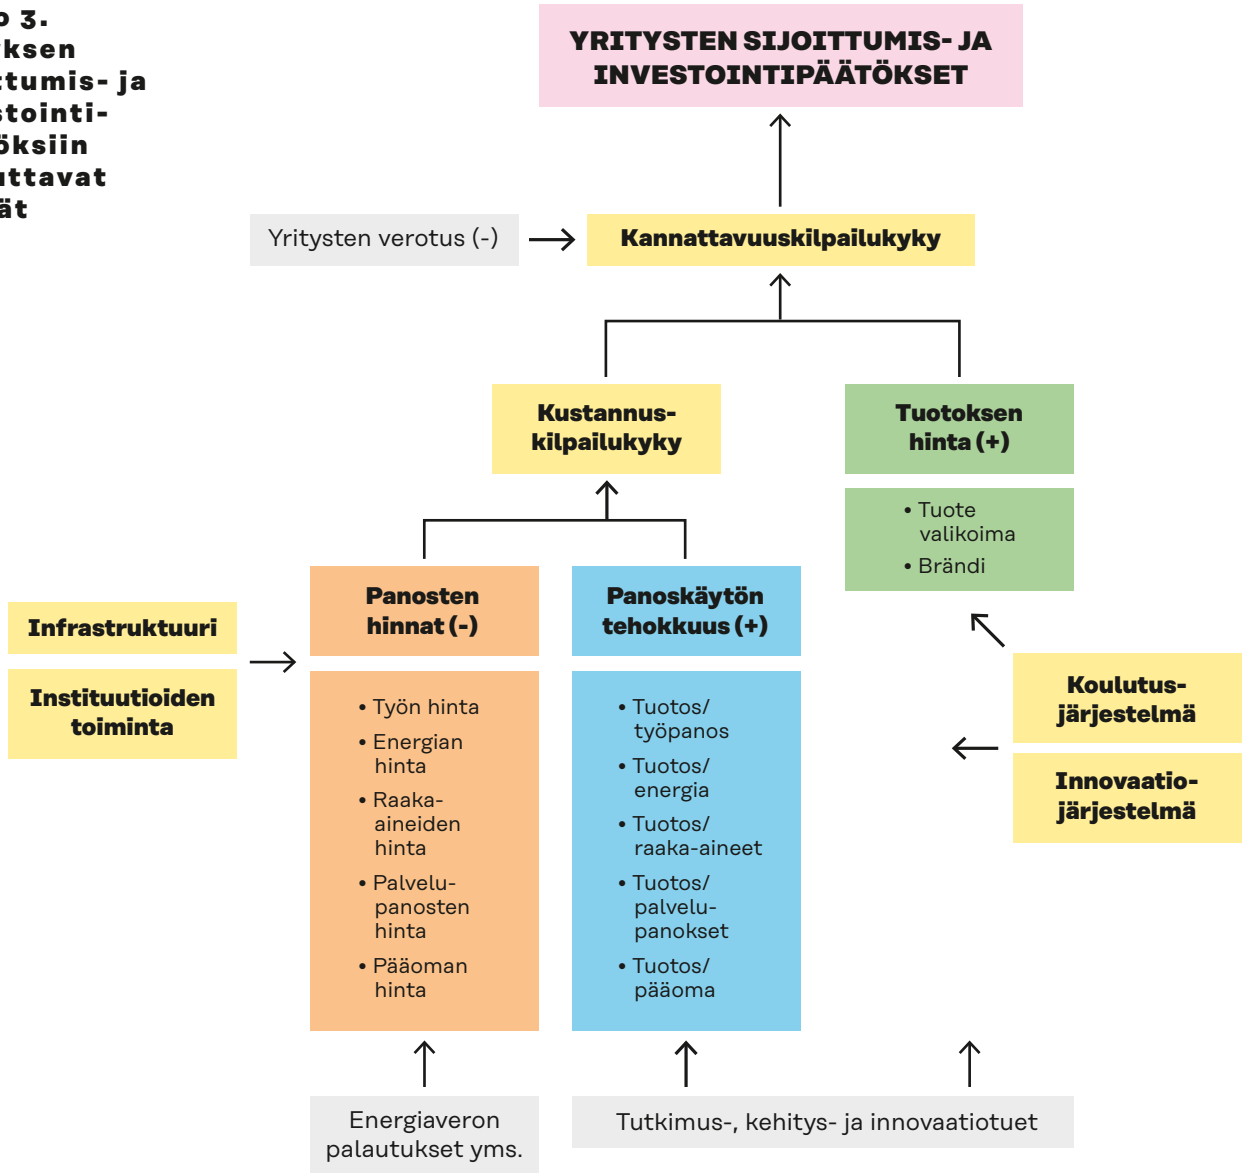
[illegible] 3.
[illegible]ksen
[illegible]tumis- ja
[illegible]stointi-
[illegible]öksiin
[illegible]uttavat
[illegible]ät

YRITYSTEN SIJOITTUMIS- JA INVESTOINTIPÄÄTÖKSET

Yritysten verotus (-)

Kannattavuuskilpailukyky

Kustannus-kilpailukyky

Tuotoksen hinta (+)

• Tuote valikoima
• Brändi

Infrastruktuuri

Instituutioiden toiminta

Panosten hinnat (-)

• Työn hinta
• Energian hinta
• Raaka-aineiden hinta
• Palvelupanosten hinta
• Pääoman hinta

Panoskäytön tehokkuus (+)

• Tuotos/ työpanos
• Tuotos/ energia
• Tuotos/ raaka-aineet
• Tuotos/ palvelupanokset
• Tuotos/ pääoma

Koulutus-järjestelmä

Innovaatio-järjestelmä

Energiaveron palautukset yms.

Tutkimus-, kehitys- ja innovaatiotuet